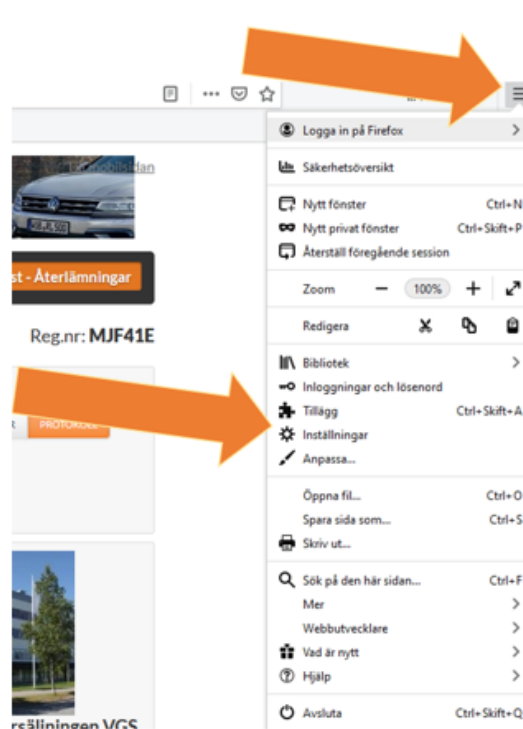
Logga in på Firefox
Säkerhetsöversikt
Nytt fönster Ctrl+N
Nytt privat fönster Ctrl+Skift+P
Återställ föregående session
Zoom − 100% +
Redigera
Bibliotek
Inloggningar och lösenord
Tillägg Ctrl+Skift+A
Inställningar
Anpassa...
Öppna fil... Ctrl+O
Spara sida som... Ctrl+S
Skriv ut...
Sök på den här sidan... Ctrl+F
Mer
Webbutvecklare
Vad är nytt
Hjälp
Avsluta Ctrl+Skift+Q

st - Återlämningar
Reg.nr: MJF41E
PROTOKOLL
rsäljningen VGS